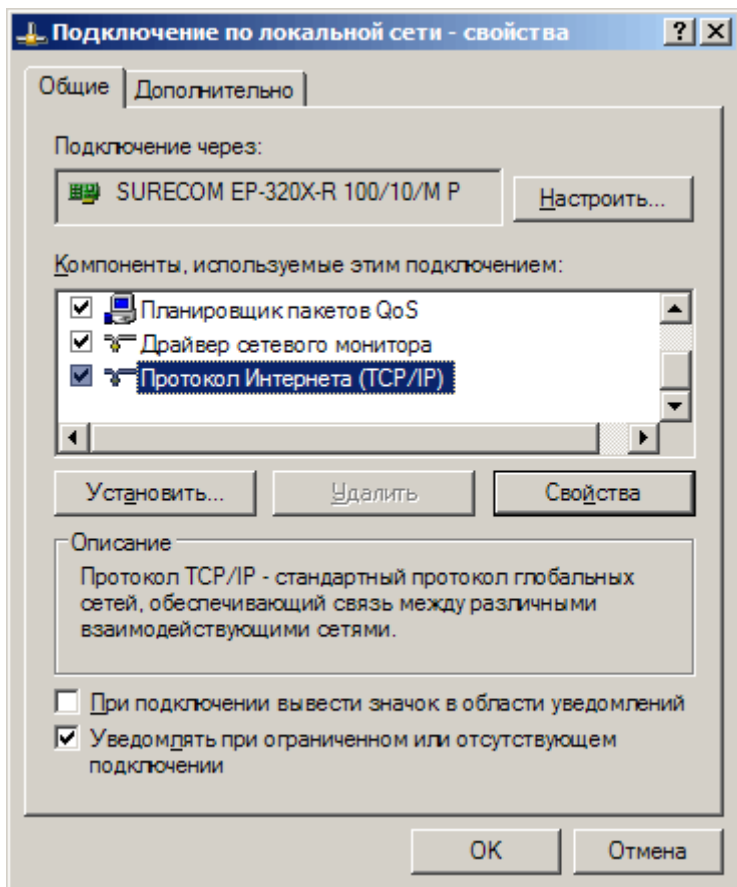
Подключение по локальной сети - свойства

?

Общие

Дополнительно

Подключение через:

SURECOM EP-320X-R 100/10/M P

Настроить...

Компоненты, используемые этим подключением:

Планировщик пакетов QoS

Драйвер сетевого монитора

Протокол Интернета (TCP/IP)

Установить...

Удалить

Свойства

Описание

Протокол TCP/IP - стандартный протокол глобальных сетей, обеспечивающий связь между различными взаимодействующими сетями.

При подключении вывести значок в области уведомлений

Уведомлять при ограниченном или отсутствующем подключении

OK

Отмена